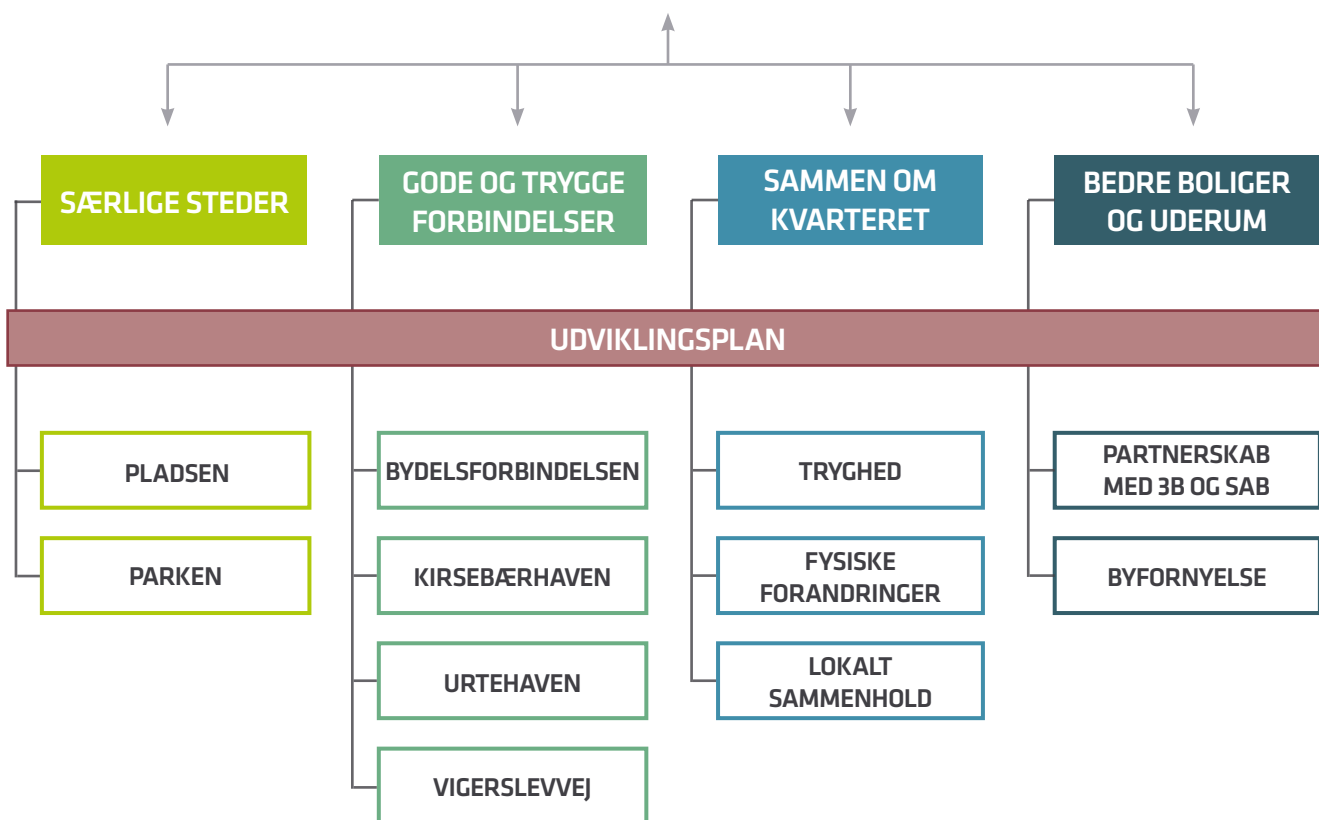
SÆRLIGE STEDER

GODE OG TRYGGE FORBINDELSER

SAMMEN OM KVARTERET

BEDRE BOLIGER OG UDERUM

UDVIKLINGSPLAN

PLADSEN

PARKEN

BYDELSFORBINDELSEN

KIRSEBÆRHAVEN

URTEHAVEN

VIGERSLEVVEJ

TRYGHED

FYSISKE FORANDRINGER

LOKALT SAMMENHOLD

PARTNERSKAB MED 3B OG SAB

BYFORNYELSE